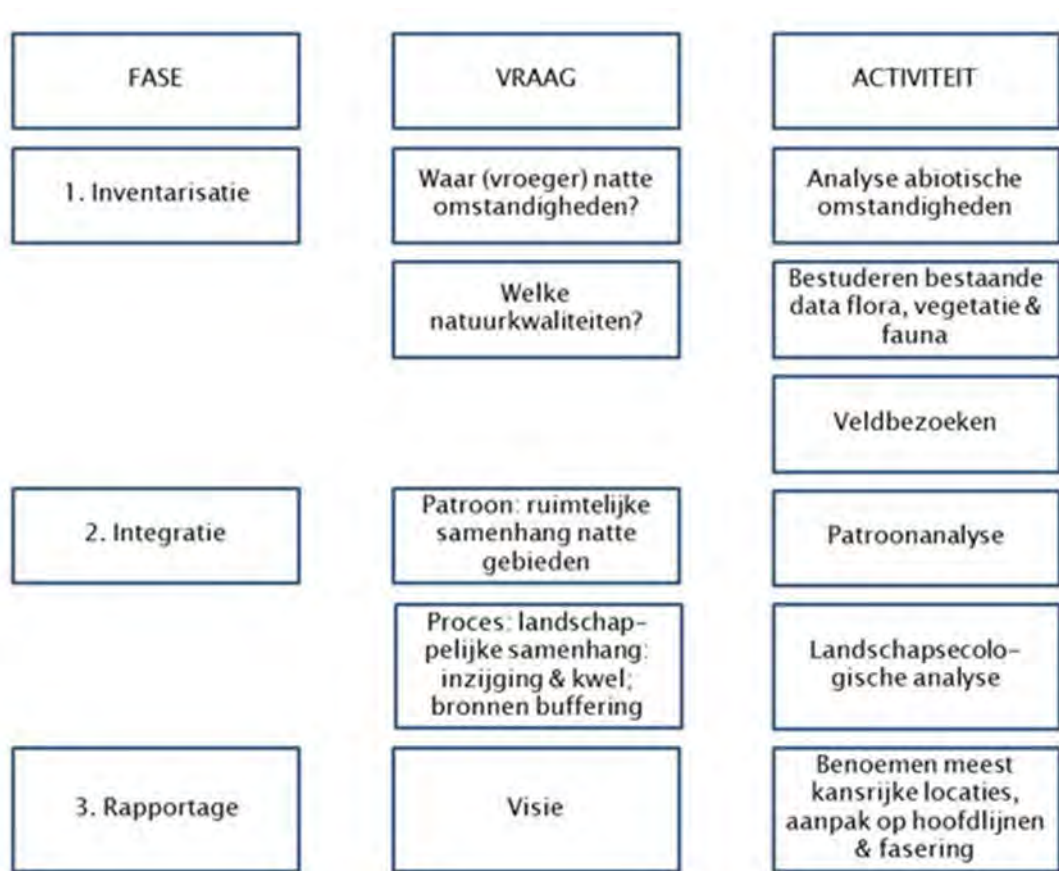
| FASE | VRAAG | ACTIVITEIT |
|---|---|---|
| 1. Inventarisatie | Waar (vroeger) natte omstandigheden? | Analyse abiotische omstandigheden |
| | Welke natuurkwaliteiten? | Bestuderen bestaande data flora, vegetatie & fauna |
| | | Veldbezoeken |
| 2. Integratie | Patroon: ruimtelijke samenhang natte gebieden | Patroonanalyse |
| | Proces: landschappelijke samenhang: inzijging & kwel; bronnen buffering | Landschapsecologische analyse |
| 3. Rapportage | Visie | Benoemen meest kansrijke locaties, aanpak op hoofdlijnen & fasering |